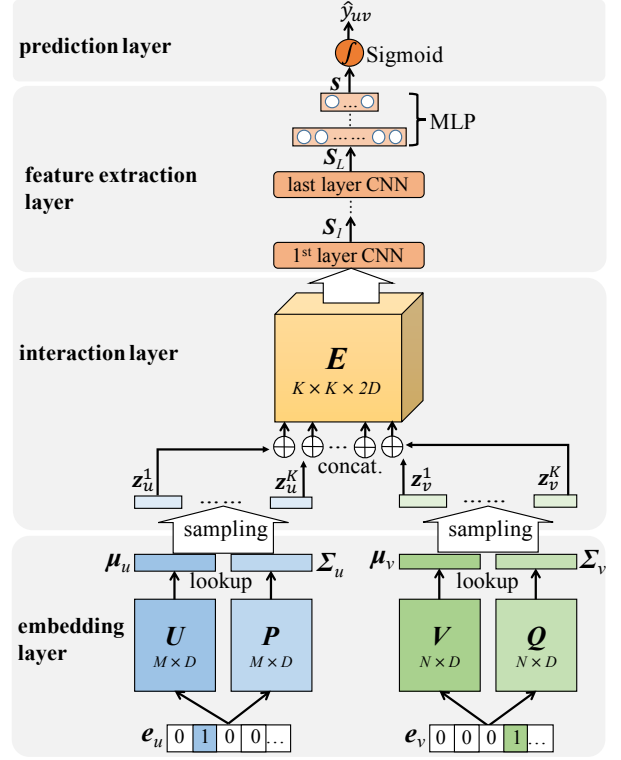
$\hat{y}_{uv}$

prediction layer

$f$ Sigmoid

$\boldsymbol{s}$

MLP

$\boldsymbol{S}_L$

feature extraction layer

last layer CNN

$\boldsymbol{S}_1$

1st layer CNN

interaction layer

$\boldsymbol{E}$

$K \times K \times 2D$

concat.

$\boldsymbol{z}_u^1$ …… $\boldsymbol{z}_u^K$ $\boldsymbol{z}_v^1$ …… $\boldsymbol{z}_v^K$

sampling

sampling

$\boldsymbol{\mu}_u$ lookup $\boldsymbol{\Sigma}_u$

$\boldsymbol{\mu}_v$ lookup $\boldsymbol{\Sigma}_v$

embedding layer

$\boldsymbol{U}$ $M \times D$

$\boldsymbol{P}$ $M \times D$

$\boldsymbol{V}$ $N \times D$

$\boldsymbol{Q}$ $N \times D$

$\boldsymbol{e}_u$ 0 1 0 0 …

$\boldsymbol{e}_v$ 0 0 0 1 …